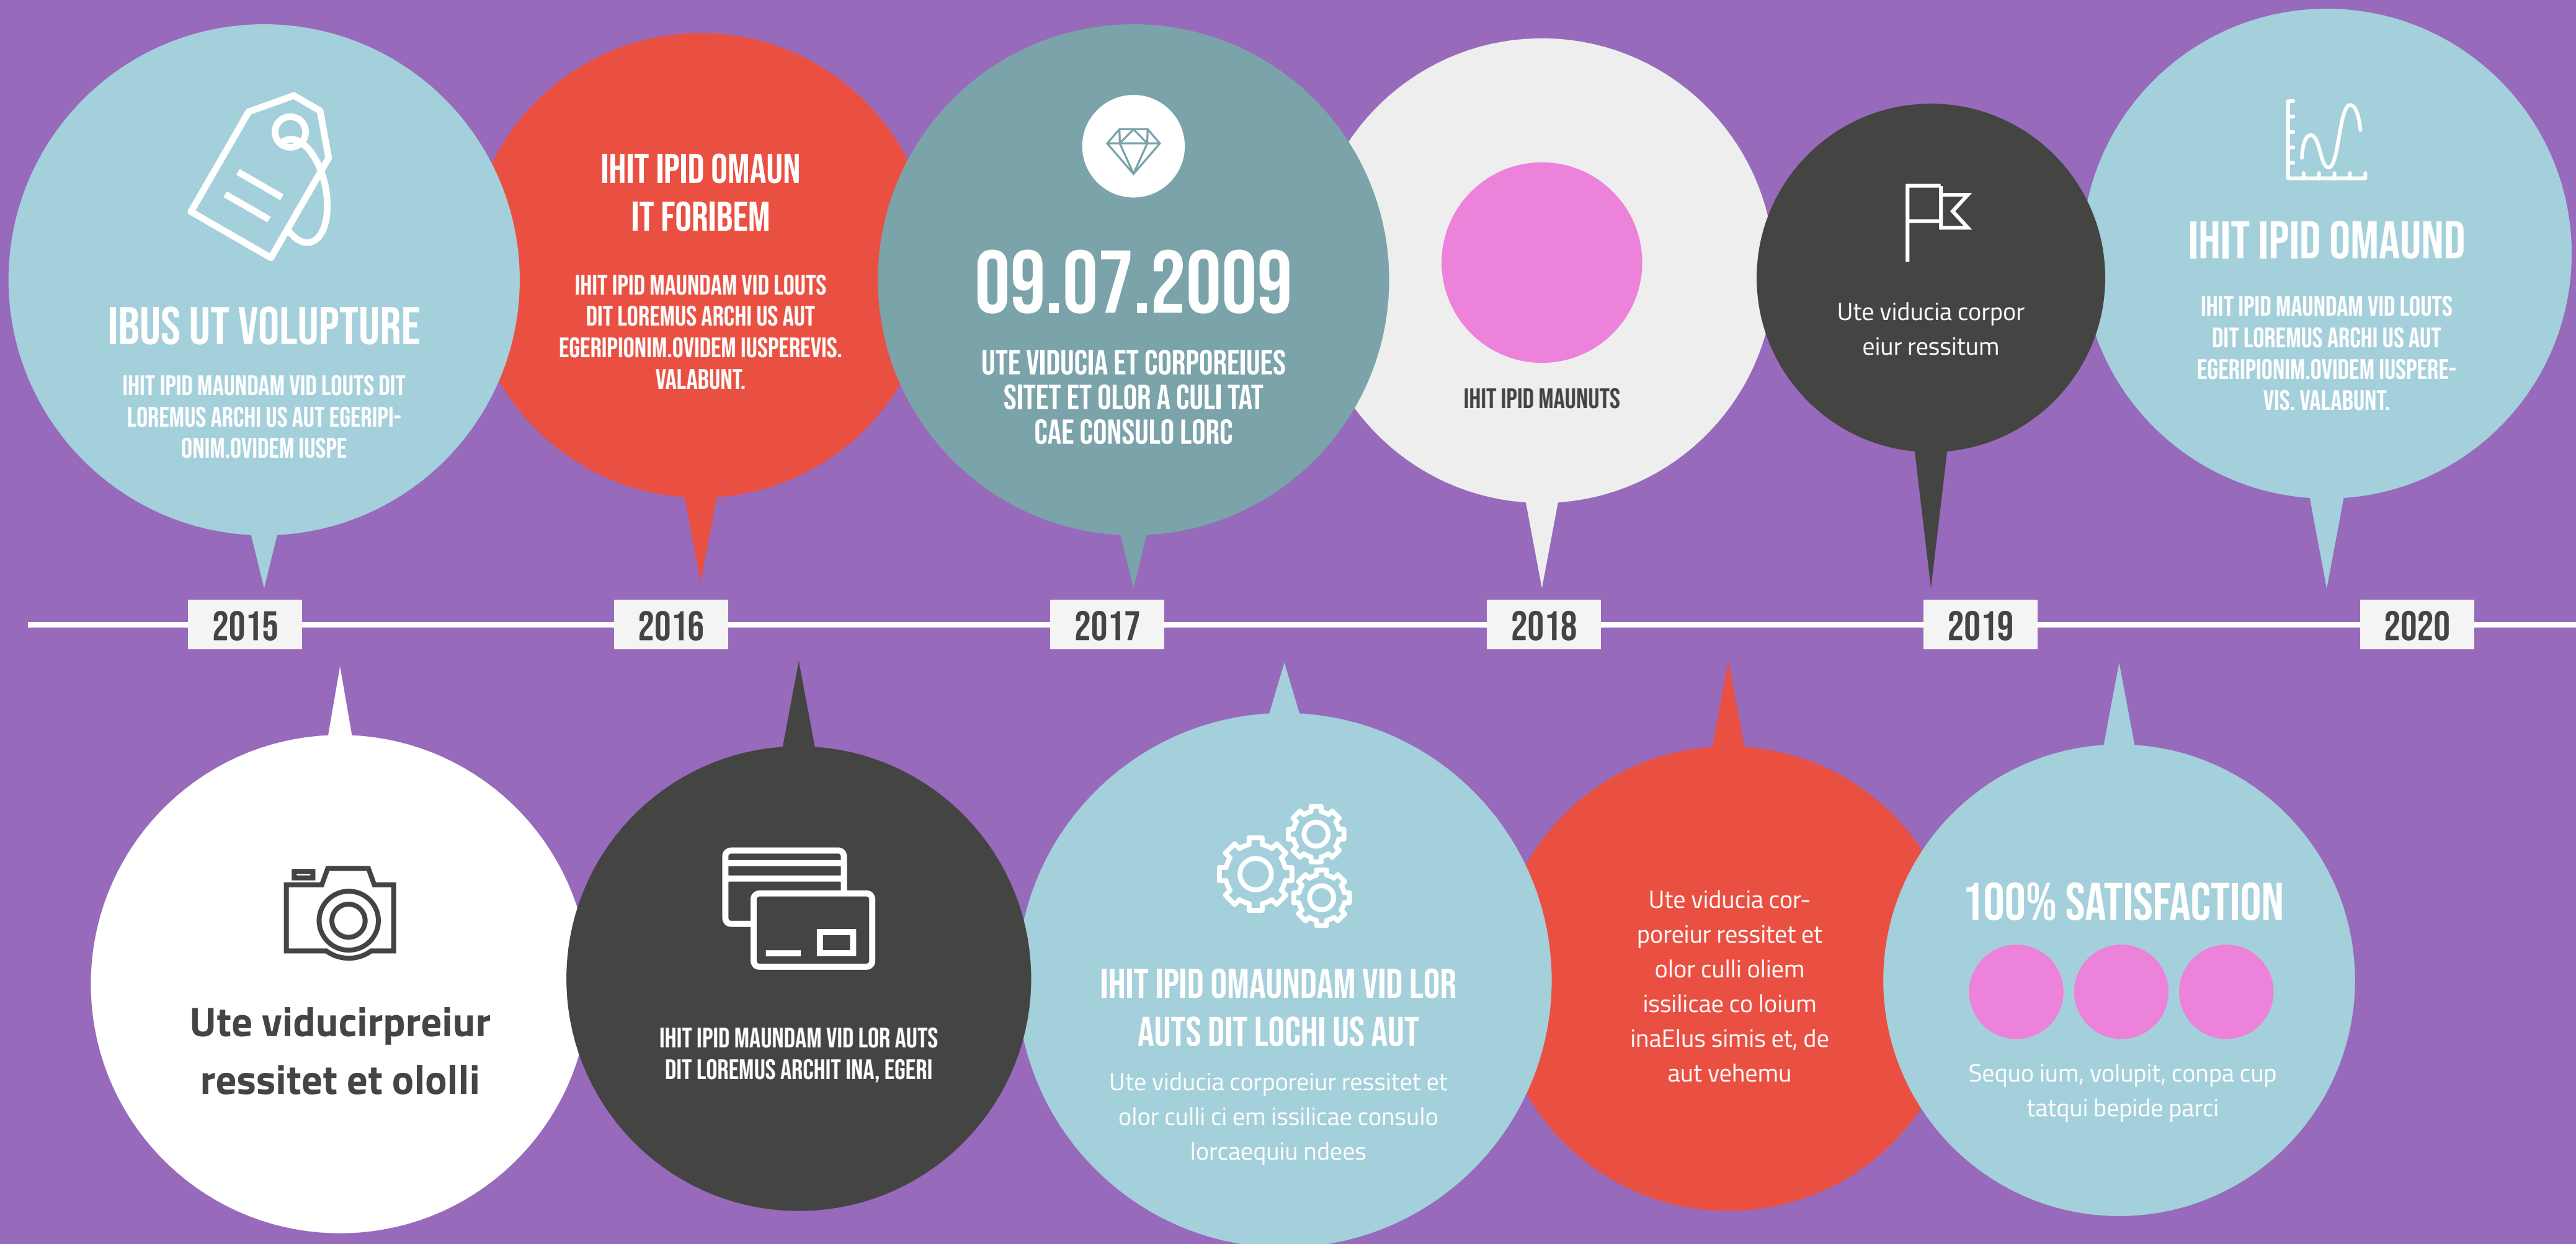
IBUS UT VOLUPTURE

IHIT IPID MAUNDAM VID LOUTS DIT LOREMUS ARCHI US AUT EGERIPIONIM.OVIDEM IUSPE

IHIT IPID OMAUN IT FORIBEM

IHIT IPID MAUNDAM VID LOUTS DIT LOREMUS ARCHI US AUT EGERIPIONIM.OVIDEM IUSPEREVIS. VALABUNT.

09.07.2009

UTE VIDUCIA ET CORPOREIUES SITET ET OLOR A CULI TAT CAE CONSULO LORC

IHIT IPID MAUNUTS

Ute viducia corpor eiur ressitum

IHIT IPID OMAUND

IHIT IPID MAUNDAM VID LOUTS DIT LOREMUS ARCHI US AUT EGERIPIONIM.OVIDEM IUSPEREVIS. VALABUNT.

2015

2016

2017

2018

2019

2020

Ute viducirpreiur ressitet et ololli

IHIT IPID MAUNDAM VID LOR AUTS DIT LOREMUS ARCHIT INA, EGERI

IHIT IPID OMAUNDAM VID LOR AUTS DIT LOCHI US AUT

Ute viducia corporeiur ressitet et olor culli ci em issilicae consulo lorcaequiu ndees

Ute viducia corporeiur ressitet et olor culli oliem issilicae co loium inaElus simis et, de aut vehemu

100% SATISFACTION

Sequo ium, volupit, conpa cup tatqui bepide parci